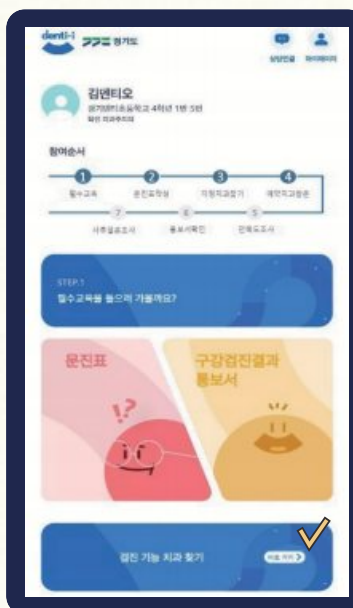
denti-i 경기도

상담연결 마이페이지

김덴티오
경기00초등학교 4학년 1반 5번
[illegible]

참여순서

1 필수교육
2 문진표작성
3 지정치과찾기
4 예약치과방문
5 만족도조사
6 통보서확인
7 사후설문조사

STEP 1
필수교육을 들으러 가볼까요?

문진표

구강검진결과 통보서

검진 가능 치과 찾기

바로가기 >